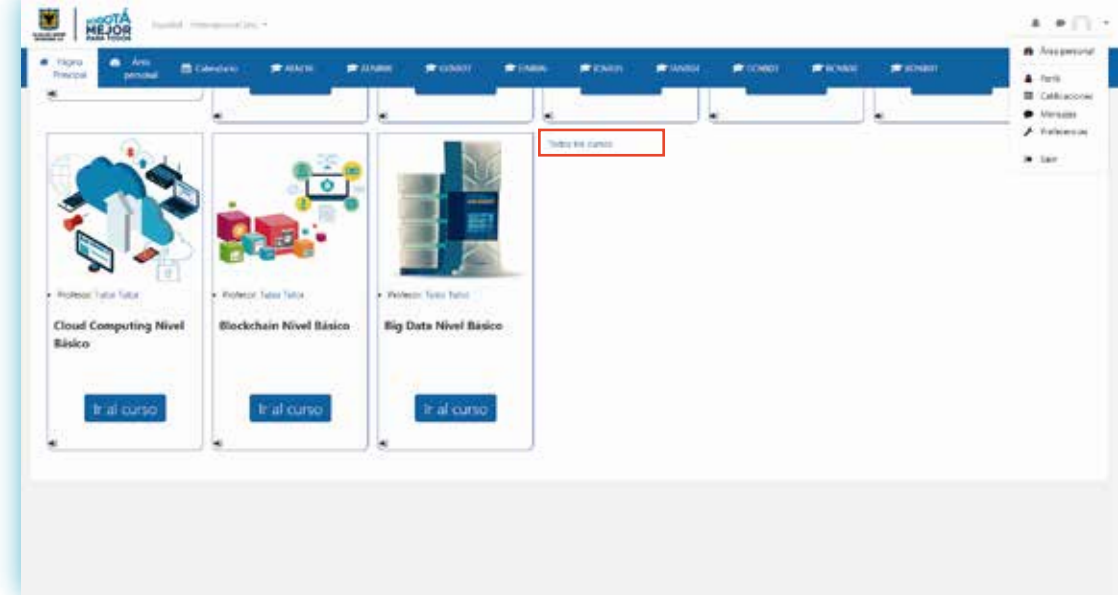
BOGOTÁ MEJOR PARA TODOS

Español - Internacional (es)

Página Principal
Área personal
Calendario
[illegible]
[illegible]
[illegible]
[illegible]
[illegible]
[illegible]
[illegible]
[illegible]
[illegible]

Área personal
Perfil
Calificaciones
Mensajes
Preferencias
Salir

Todos los cursos

Profesor: Tutor Tutor
Cloud Computing Nivel Básico
Ir al curso

Profesor: Tutor Tutor
Blockchain Nivel Básico
Ir al curso

Profesor: Tutor Tutor
Big Data Nivel Básico
Ir al curso